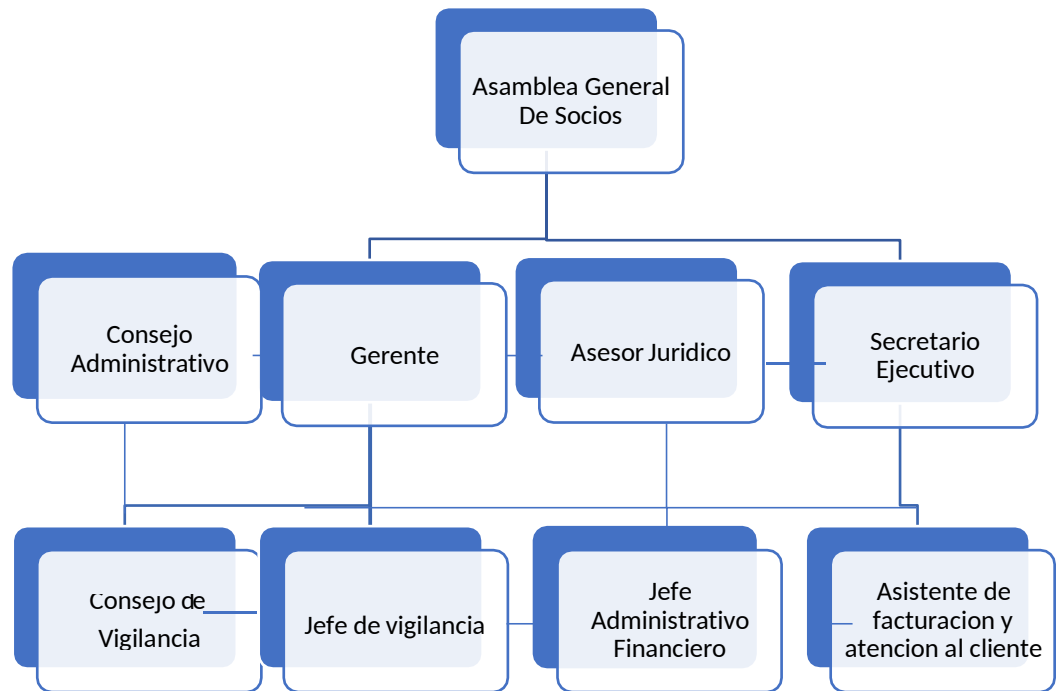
Asamblea General De Socios

Consejo Administrativo

Gerente

Asesor Juridico

Secretario Ejecutivo

Consejo de Vigilancia

Jefe de vigilancia

Jefe Administrativo Financiero

Asistente de facturacion y atencion al cliente